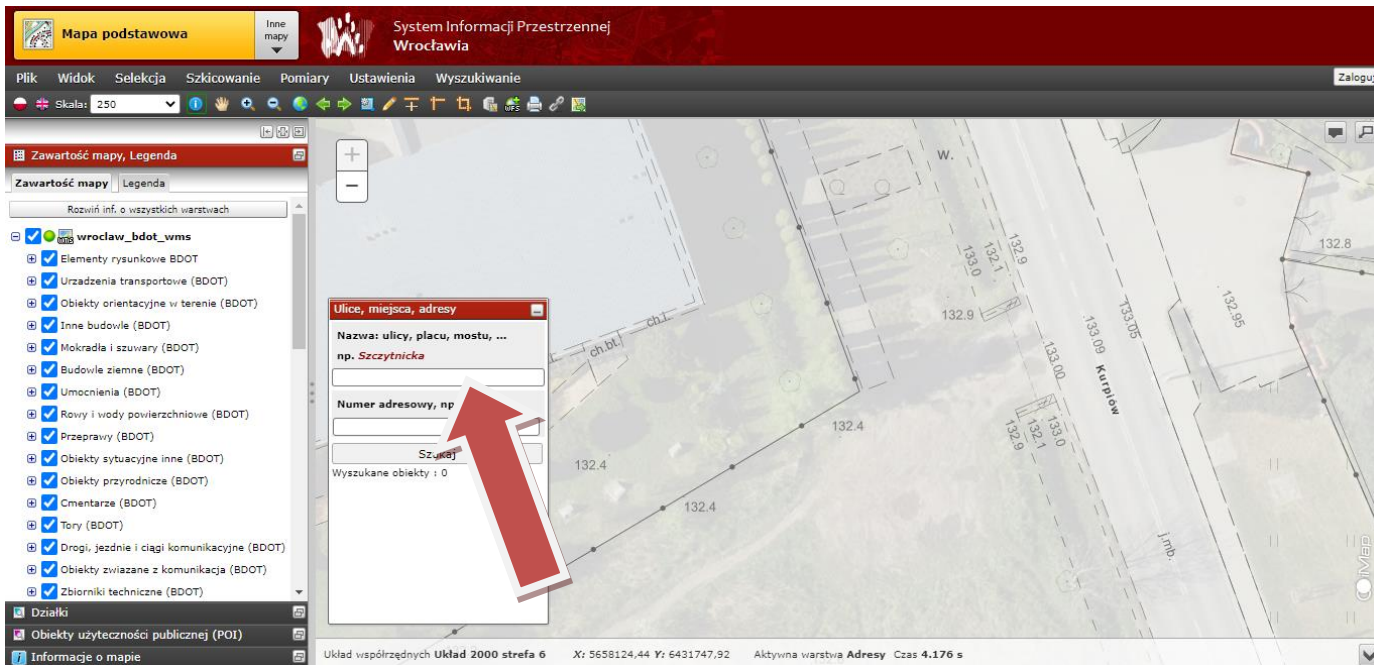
Mapa podstawowa

Inne mapy

System Informacji Przestrzennej
Wrocławia

Plik Widok Selekcja Szkicowanie Pomiary Ustawienia Wyszukiwanie

Zaloguj

Skala: 250

Zawartość mapy, Legenda

Zawartość mapy Legenda

Rozwiń inf. o wszystkich warstwach

wroclaw_bdot_wms
Elementy rysunkowe BDOT
Urzadzenia transportowe (BDOT)
Obiekty orientacyjne w terenie (BDOT)
Inne budowle (BDOT)
Mokradła i szuwary (BDOT)
Budowle ziemne (BDOT)
Umocnienia (BDOT)
Rowy i wody powierzchniowe (BDOT)
Przeprawy (BDOT)
Obiekty sytuacyjne inne (BDOT)
Obiekty przyrodnicze (BDOT)
Cmentarze (BDOT)
Tory (BDOT)
Drogi, jezdnie i ciągi komunikacyjne (BDOT)
Obiekty zwiazane z komunikacja (BDOT)
Zbiorniki techniczne (BDOT)

Działki
Obiekty użyteczności publicznej (POI)
Informacje o mapie

Ulice, miejsca, adresy

Nazwa: ulicy, placu, mostu, ...
np. Szczytnicka

Numer adresowy, np

Szukaj

Wyszukane obiekty : 0

W.
132.9
133.0
132.1
132.9
133.09
133.05
132.95
132.8
133.00
Kurpiów
132.4
132.9
132.1
133.0
132.4
132.4
ch.bt.
ch.l.
j.mb.

Układ współrzędnych Układ 2000 strefa 6 X: 5658124,44 Y: 6431747,92 Aktywna warstwa Adresy Czas 4.176 s